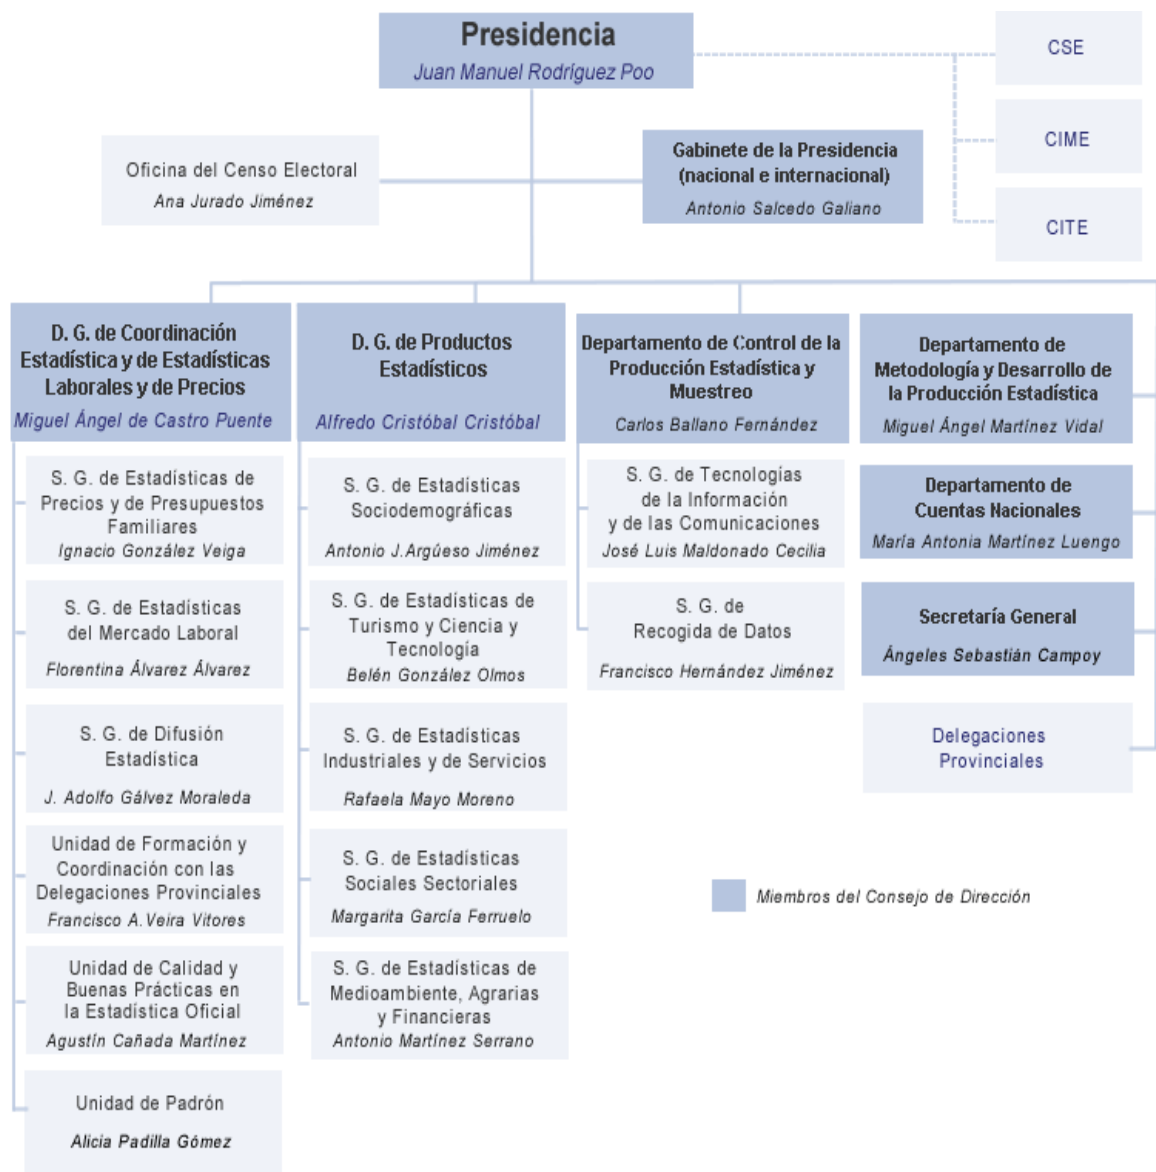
Presidencia
Juan Manuel Rodríguez Poo

CSE

CIME

CITE

Oficina del Censo Electoral
Ana Jurado Jiménez

Gabinete de la Presidencia (nacional e internacional)
Antonio Salcedo Galiano

D. G. de Coordinación Estadística y de Estadísticas Laborales y de Precios
Miguel Ángel de Castro Puente

S. G. de Estadísticas de Precios y de Presupuestos Familiares
Ignacio González Veiga

S. G. de Estadísticas del Mercado Laboral
Florentina Álvarez Álvarez

S. G. de Difusión Estadística
J. Adolfo Gálvez Moraleda

Unidad de Formación y Coordinación con las Delegaciones Provinciales
Francisco A. Veira Vitores

Unidad de Calidad y Buenas Prácticas en la Estadística Oficial
Agustín Cañada Martínez

Unidad de Padrón
Alicia Padilla Gómez

D. G. de Productos Estadísticos
Alfredo Cristóbal Cristóbal

S. G. de Estadísticas Sociodemográficas
Antonio J. Argüeso Jiménez

S. G. de Estadísticas de Turismo y Ciencia y Tecnología
Belén González Olmos

S. G. de Estadísticas Industriales y de Servicios
Rafaela Mayo Moreno

S. G. de Estadísticas Sociales Sectoriales
Margarita García Ferruelo

S. G. de Estadísticas de Medioambiente, Agrarias y Financieras
Antonio Martínez Serrano

Departamento de Control de la Producción Estadística y Muestreo
Carlos Ballano Fernández

S. G. de Tecnologías de la Información y de las Comunicaciones
José Luis Maldonado Cecilia

S. G. de Recogida de Datos
Francisco Hernández Jiménez

Departamento de Metodología y Desarrollo de la Producción Estadística
Miguel Ángel Martínez Vidal

Departamento de Cuentas Nacionales
María Antonia Martínez Luengo

Secretaría General
Ángeles Sebastián Campoy

Delegaciones Provinciales

Miembros del Consejo de Dirección